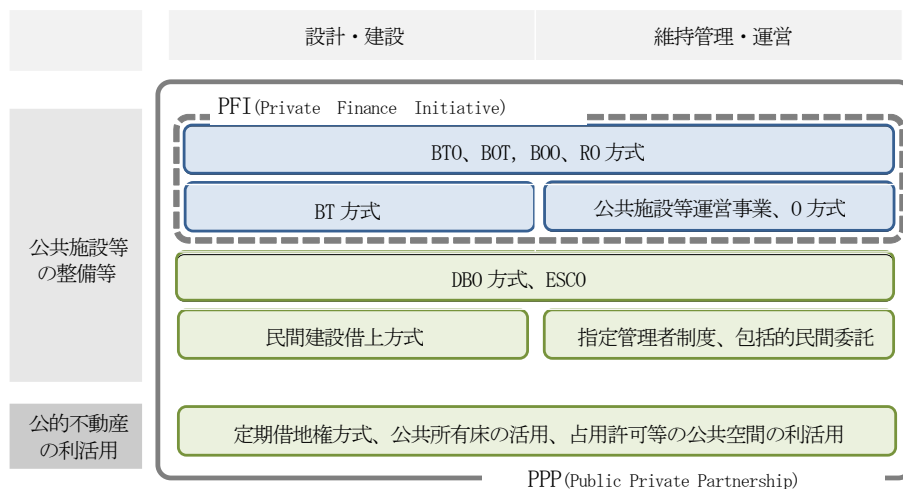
設計・建設

維持管理・運営

公共施設等の整備等

公的不動産の利活用

PFI(Private Finance Initiative)

BTO、BOT, BOO、RO 方式

BT 方式

公共施設等運営事業、O 方式

DBO 方式、ESCO

民間建設借上方式

指定管理者制度、包括的民間委託

定期借地権方式、公共所有床の活用、占用許可等の公共空間の利活用

PPP(Public Private Partnership)